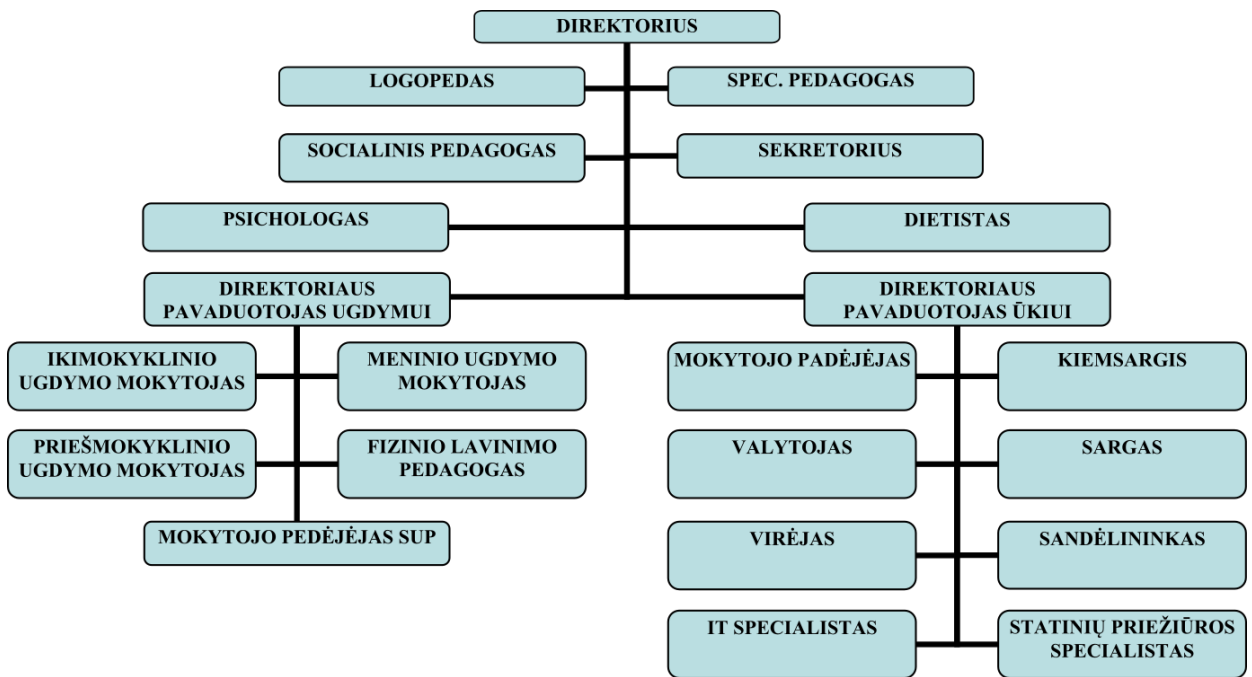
DIREKTORIUS

LOGOPEDAS

SPEC. PEDAGOGAS

SOCIALINIS PEDAGOGAS

SEKRETORIUS

PSICHOLOGAS

DIETISTAS

DIREKTORIAUS PAVADUOTOJAS UGDYMUI

DIREKTORIAUS PAVADUOTOJAS ŪKIUI

IKIMOKYKLINIO UGDYMO MOKYTOJAS

MENINIO UGDYMO MOKYTOJAS

PRIEŠMOKYKLINIO UGDYMO MOKYTOJAS

FIZINIO LAVINIMO PEDAGOGAS

MOKYTOJO PEDĖJĖJAS SUP

MOKYTOJO PADĖJĖJAS

KIEMSARGIS

VALYTOJAS

SARGAS

VIRĖJAS

SANDĖLININKAS

IT SPECIALISTAS

STATINIŲ PRIEŽIŪROS SPECIALISTAS